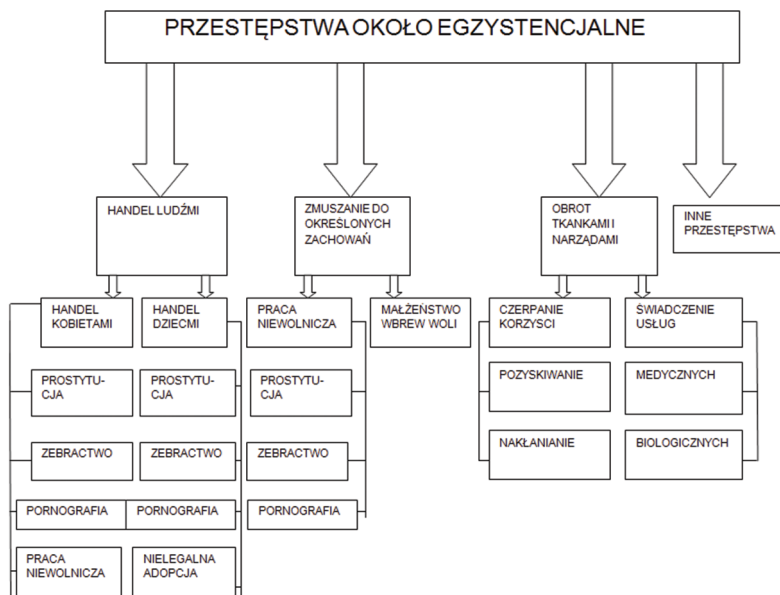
PRZESTĘPSTWA OKOŁO EGZYSTENCJALNE

HANDEL LUDŹMI

ZMUSZANIE DO OKREŚLONYCH ZACHOWAŃ

OBROT TKANKAMI I NARZĄDAMI

INNE PRZESTĘPSTWA

HANDEL KOBIETAMI

HANDEL DZIECMI

PROSTYTUCJA

PROSTYTUCJA

ZEBRACTWO

ZEBRACTWO

PORNOGRAFIA

PORNOGRAFIA

PRACA NIEWOLNICZA

NIELEGALNA ADOPCJA

PRACA NIEWOLNICZA

PROSTYTUCJA

ZEBRACTWO

PORNOGRAFIA

MAŁŻEŃSTWO WBREW WOLI

CZERPANIE KORZYSCI

POZYSKIWANIE

NAKŁANIANIE

ŚWIADCZENIE USŁUG

MEDYCZNYCH

BIOLOGICZNYCH